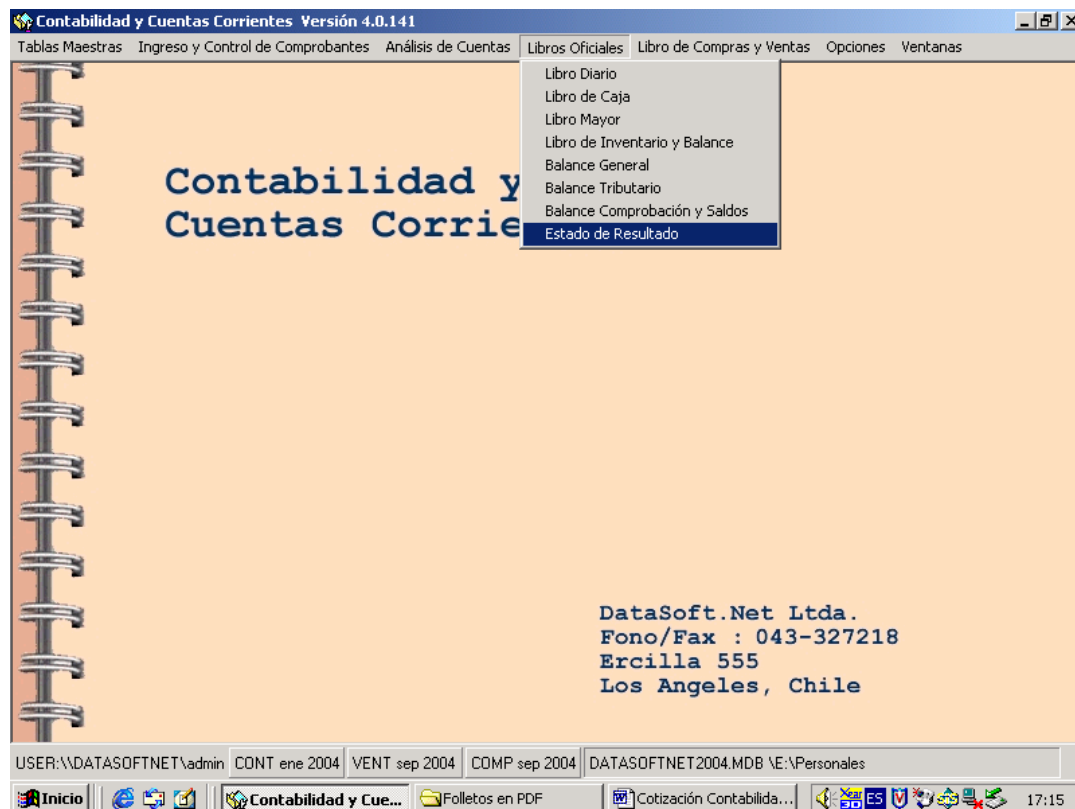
Contabilidad y Cuentas Corrientes Versión 4.0.141

Tablas Maestras Ingreso y Control de Comprobantes Análisis de Cuentas Libros Oficiales Libro de Compras y Ventas Opciones Ventanas

Libro Diario
Libro de Caja
Libro Mayor
Libro de Inventario y Balance
Balance General
Balance Tributario
Balance Comprobación y Saldos
Estado de Resultado

Contabilidad y
Cuentas Corrie

DataSoft.Net Ltda.
Fono/Fax : 043-327218
Ercilla 555
Los Angeles, Chile

USER:\\DATASOFTNET\admin CONT ene 2004 VENT sep 2004 COMP sep 2004 DATASOFTNET2004.MDB \E:\Personales

Inicio Contabilidad y Cue... Folletos en PDF Cotización Contabilida... ES 17:15